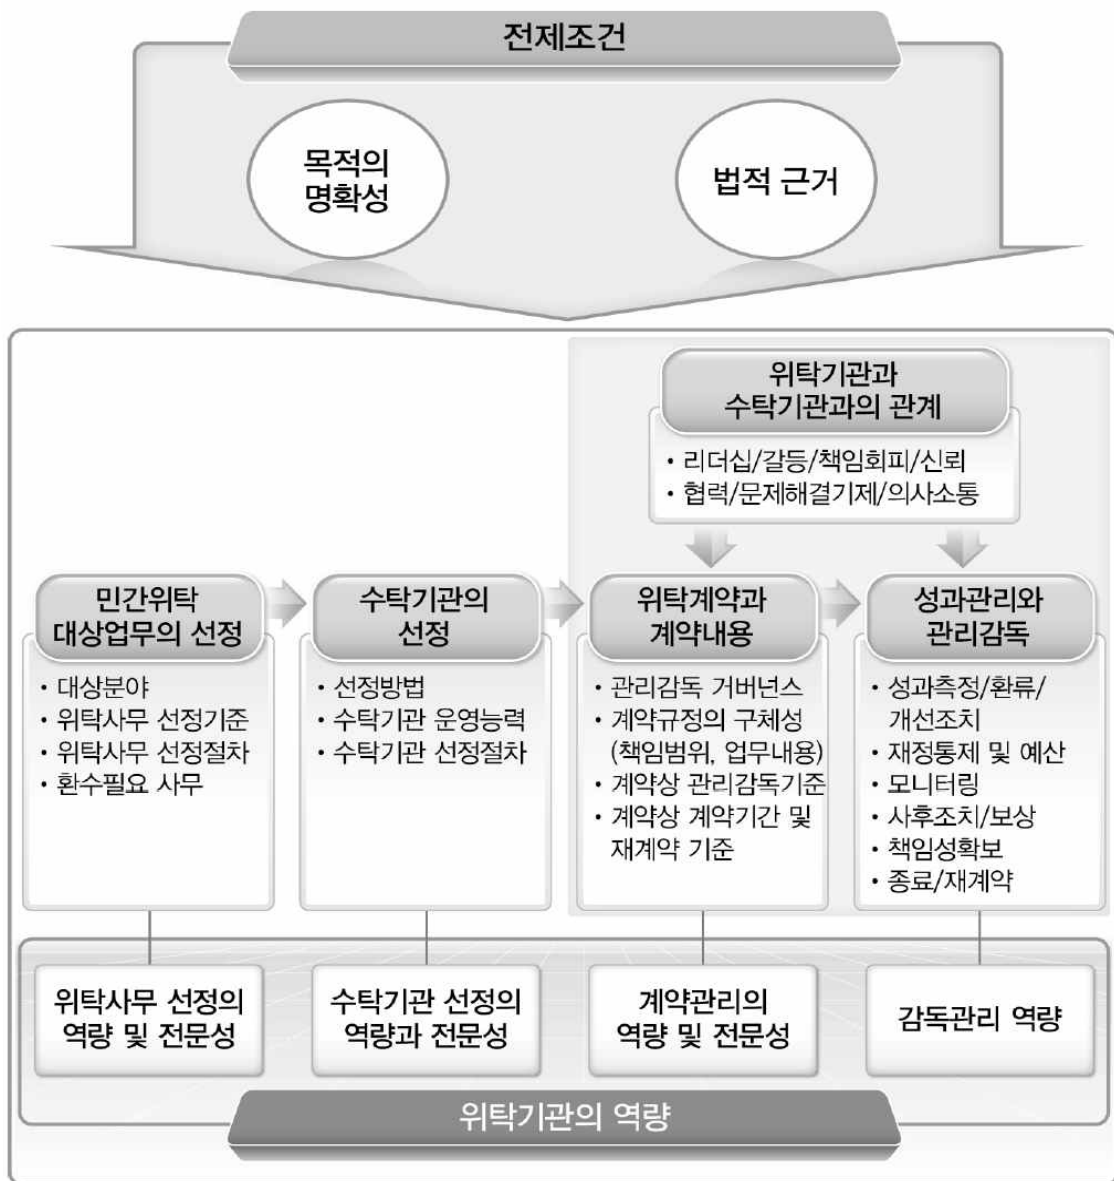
전제조건

목적의 명확성

법적 근거

위탁기관과 수탁기관과의 관계

• 리더십/갈등/책임회피/신뢰
• 협력/문제해결기제/의사소통

민간위탁 대상업무의 선정

• 대상분야
• 위탁사무 선정기준
• 위탁사무 선정절차
• 환수필요 사무

수탁기관의 선정

• 선정방법
• 수탁기관 운영능력
• 수탁기관 선정절차

위탁계약과 계약내용

• 관리감독 거버넌스
• 계약규정의 구체성 (책임범위, 업무내용)
• 계약상 관리감독기준
• 계약상 계약기간 및 재계약 기준

성과관리와 관리감독

• 성과측정/환류/개선조치
• 재정통제 및 예산
• 모니터링
• 사후조치/보상
• 책임성확보
• 종료/재계약

위탁사무 선정의 역량 및 전문성

수탁기관 선정의 역량과 전문성

계약관리의 역량 및 전문성

감독관리 역량

위탁기관의 역량